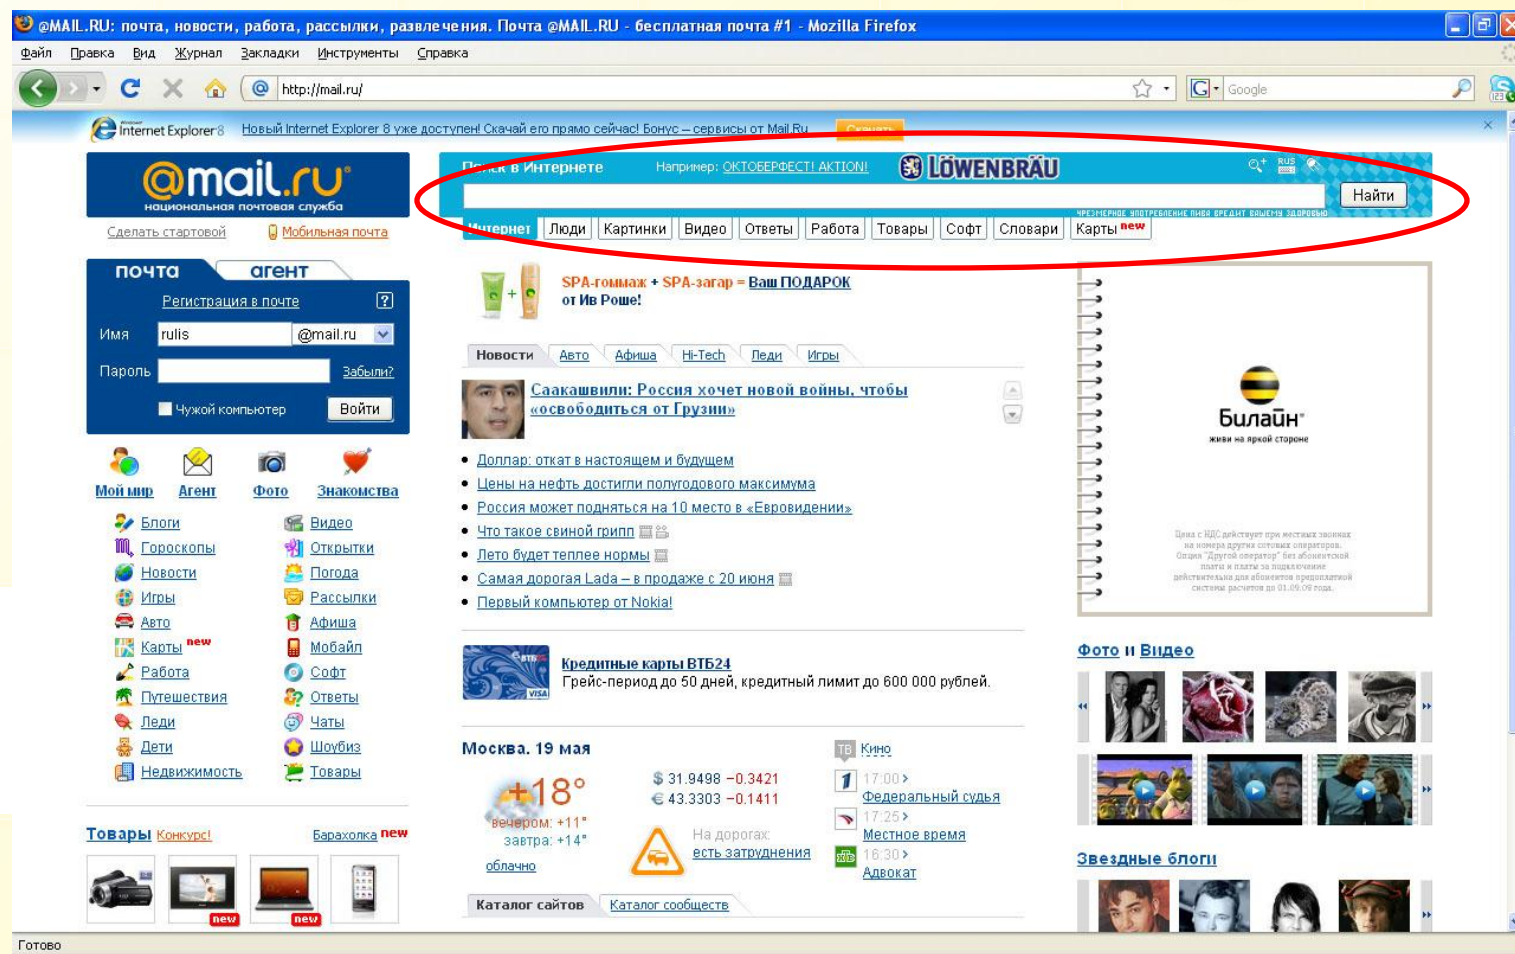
@MAIL.RU: почта, новости, работа, рассылки, развлечения. Почта @MAIL.RU - бесплатная почта #1 - Mozilla Firefox

Файл Правка Вид Журнал Закладки Инструменты Справка

http://mail.ru/

Google

Internet Explorer 8 Новый Internet Explorer 8 уже доступен! Скачай его прямо сейчас! Бонус – сервисы от Mail.Ru Скачать

@mail.ru
национальная почтовая служба

Сделать стартовой Мобильная почта

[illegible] в Интернете Например: ОКТОБЕРФЕСТ! AKTION! LÖWENBRÄU

Найти

ЧРЕЗМЕРНОЕ УПОТРЕБЛЕНИЕ ПИВА ВРЕДИТ ВАШЕМУ ЗДОРОВЬЮ

Интернет Люди Картинки Видео Ответы Работа Товары Софт Словари Карты new

почта агент

Регистрация в почте ?

Имя rulis @mail.ru

Пароль Забыли?

Чужой компьютер Войти

Мой мир Агент Фото Знакомства

Блоги Видео
Гороскопы Открытки
Новости Погода
Игры Рассылки
Авто Афиша
Карты new Мобайл
Работа Софт
Путешествия Ответы
Леди Чаты
Дети Шоубиз
Недвижимость Товары

Товары Конкурс! Барахолка new

new new

SPA-гоммаж + SPA-загар = Ваш ПОДАРОК от Ив Роше!

Новости Авто Афиша Hi-Tech Леди Игры

Саакашвили: Россия хочет новой войны, чтобы «освободиться от Грузии»

• Доллар: откат в настоящем и будущем
• Цены на нефть достигли полугодового максимума
• Россия может подняться на 10 место в «Евровидении»
• Что такое свиной грипп
• Лето будет теплее нормы
• Самая дорогая Lada – в продаже с 20 июня
• Первый компьютер от Nokia!

Кредитные карты ВТБ24
Грейс-период до 50 дней, кредитный лимит до 600 000 рублей.

Москва, 19 мая

+18°
вечером: +11°
завтра: +14°
облачно

$ 31.9498 −0.3421
€ 43.3303 −0.1411

На дорогах:
есть затруднения

ТВ Кино
17:00 Федеральный судья
17:25 Местное время
16:30 Адвокат

Каталог сайтов Каталог сообществ

Билайн
живи на яркой стороне

Цена с НДС действует при местных звонках на номера других сотовых операторов. Опция "Другой оператор" без абонентской платы и платы за подключение действительна для абонентов предоплатной системы расчетов до 01.09.09 года.

Фото и Видео

Звездные блоги

Готово